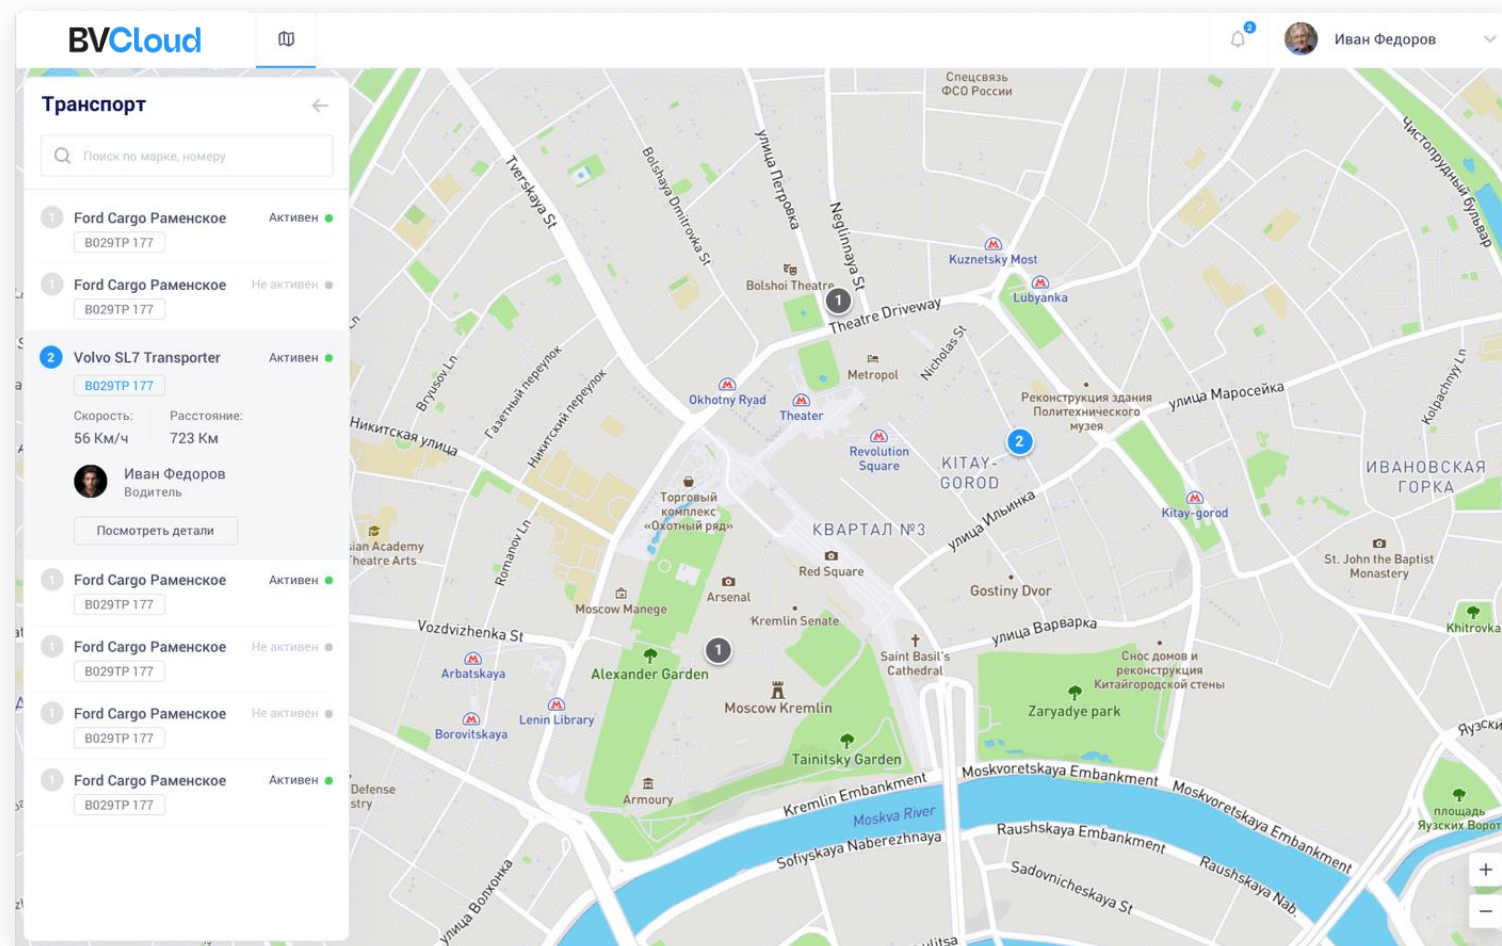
BVCloud

2

Иван Федоров

Транспорт

Поиск по марке, номеру

1 Ford Cargo Раменское Активен
В029ТР 177

1 Ford Cargo Раменское Не активен
В029ТР 177

2 Volvo SL7 Transporter Активен
В029ТР 177

Скорость: 56 Км/ч
Расстояние: 723 Км

Иван Федоров
Водитель

Посмотреть детали

1 Ford Cargo Раменское Активен
В029ТР 177

1 Ford Cargo Раменское Не активен
В029ТР 177

1 Ford Cargo Раменское Не активен
В029ТР 177

1 Ford Cargo Раменское Активен
В029ТР 177

Спецсвязь ФСО России
Tverskaya St
Bolshaya Dmitrovka St
улица Петровка
Neglinnaya St
Чистопрудный бульвар
Kuznetsky Most
Lubyanka
Bolshoi Theatre
1
Theatre Driveway
Nicholas St
Metropol
Bryusov Ln
Газетный переулок
Никитский переулок
Okhotny Ryad
Theater
Revolution Square
Реконструкция здания Политехнического музея
улица Маросейка
Kolpachny Ln
2
Никитская улица
KITAY-GOROD
ИВАНОВСКАЯ ГОРКА
Kitay-gorod
Торговый комплекс «Охотный ряд»
КВАРТАЛ №3
улица Ильинка
sian Academy heatre Arts
Romanov Ln
Red Square
St. John the Baptist Monastery
Arsenal
Gostiny Dvor
Moscow Manege
Kremlin Senate
Khitrovka
Vozdvizhenka St
улица Варварка
1
Saint Basil's Cathedral
Снос домов и реконструкция Китайгородской стены
Arbatskaya
Alexander Garden
Moscow Kremlin
Zaryadye park
Lenin Library
Borovitskaya
Tainitsky Garden
Яузск
Defense stry
Armoury
Kremlin Embankment
Moskvoretskaya Embankment
Moskvoretskaya Embankment
Moskva River
площадь Яузских Ворот
Sofiyskaya Naberezhnaya
Raushskaya Embankment
Sadovnicheskaya St
Raushskaya Nab.
улица Волхонка
ulitsa
+
−